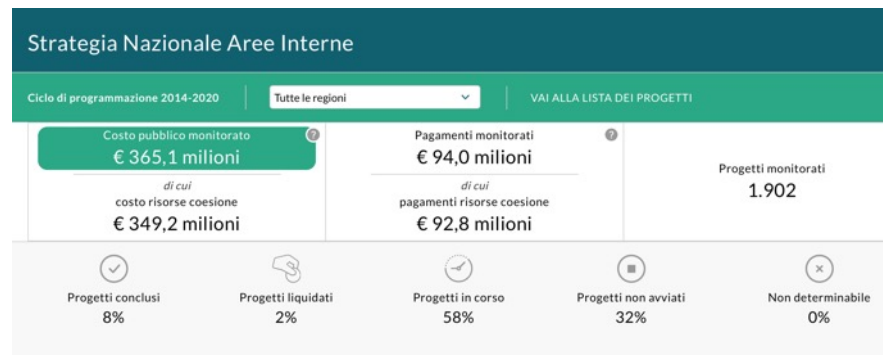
Strategia Nazionale Aree Interne

Ciclo di programmazione 2014-2020

Tutte le regioni

VAI ALLA LISTA DEI PROGETTI

Costo pubblico monitorato
€ 365,1 milioni
di cui
costo risorse coesione
€ 349,2 milioni

Pagamenti monitorati
€ 94,0 milioni
di cui
pagamenti risorse coesione
€ 92,8 milioni

Progetti monitorati
1.902

Progetti conclusi
8%

Progetti liquidati
2%

Progetti in corso
58%

Progetti non avviati
32%

Non determinabile
0%